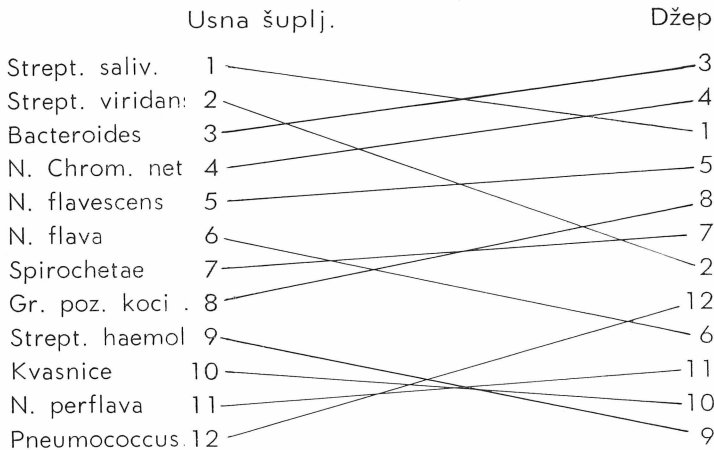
Usna šuplj.

Džep

Strept. saliv. 1
Strept. viridans 2
Bacteroides 3
N. Chrom. net 4
N. flavescens 5
N. flava 6
Spirochetae 7
Gr. poz. koci . 8
Strept. haemol 9
Kvasnice 10
N. perflava 11
Pneumococcus 12

3
4
1
5
8
7
2
12
6
11
10
9